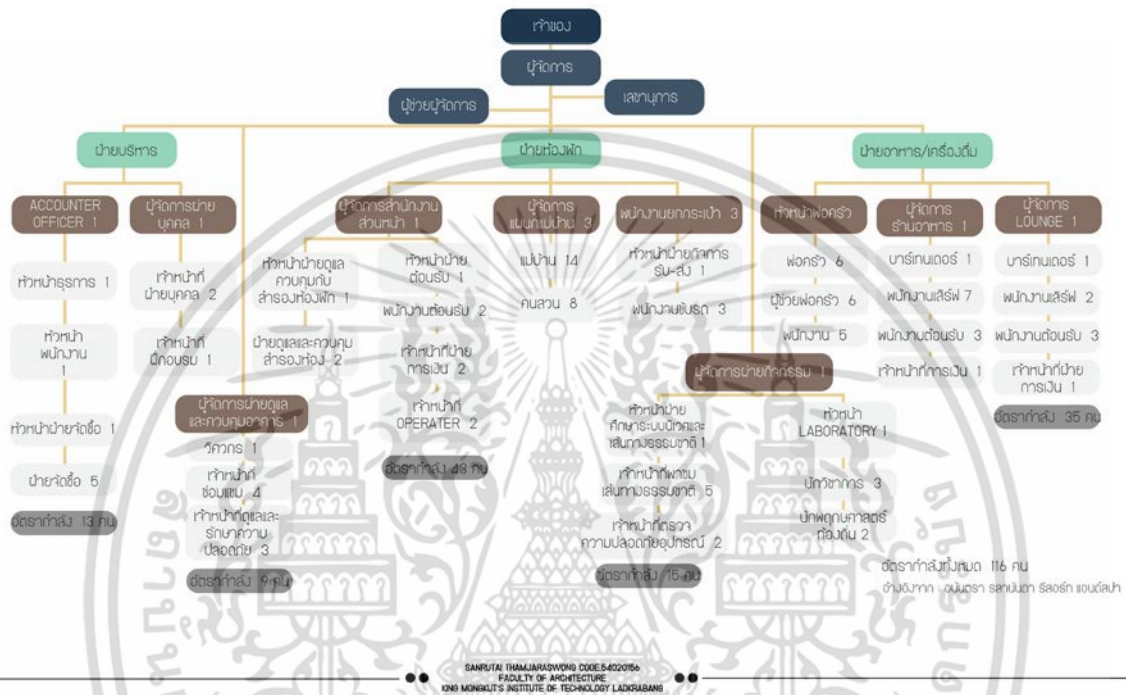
เจ้าของ

ผู้จัดการ

ผู้ช่วยผู้จัดการ

เลขานุการ

ฝ่ายบริหาร

ฝ่ายห้องพัก

ฝ่ายอาหาร/เครื่องดื่ม

ACCOUNTER OFFICER 1

ผู้จัดการฝ่ายบุคคล 1

หัวหน้าธุรการ 1

หัวหน้าพนักงาน 1

หัวหน้าฝ่ายจัดซื้อ 1

ฝ่ายจัดซื้อ 5

อัตรากำลัง 13 คน

เจ้าหน้าที่ฝ่ายบุคคล 2

เจ้าหน้าที่ฝึกอบรม 1

ผู้จัดการสำนักงานส่วนหน้า 1

หัวหน้าฝ่ายดูแลควบคุมกับสำรองห้องพัก 1

ฝ่ายดูแลและควบคุมสำรองห้อง 2

หัวหน้าฝ่ายต้อนรับ 1

พนักงานต้อนรับ 2

เจ้าหน้าที่ฝ่ายการเงิน 2

เจ้าหน้าที่ OPERATER 2

อัตรากำลัง 43 คน

ผู้จัดการฝ่ายดูแลและควบคุมอาคาร 1

วิศวกร 1

เจ้าหน้าที่ซ่อมแซม 4

เจ้าหน้าที่ดูแลและรักษาความปลอดภัย 3

อัตรากำลัง 9 คน

ผู้จัดการแม่บ้าน 3

แม่บ้าน 14

คนสวน 8

พนักงานยกกระเป๋า 3

หัวหน้าฝ่ายจัดการรับ-ส่ง 1

พนักงานขับรถ 3

ผู้จัดการฝ่ายกิจกรรม 1

หัวหน้าฝ่ายศึกษาระบบนิเวศและเส้นทางธรรมชาติ 1

เจ้าหน้าที่พาชมเส้นทางธรรมชาติ 5

เจ้าหน้าที่ตรวจความปลอดภัยอุปกรณ์ 2

อัตรากำลัง 15 คน

หัวหน้า LABORATORY 1

นักวิชาการ 3

นักพฤกษศาสตร์ท้องถิ่น 2

หัวหน้าพ่อครัว

พ่อครัว 6

ผู้ช่วยพ่อครัว 6

พนักงาน 5

ผู้จัดการร้านอาหาร 1

บาร์เทนเดอร์ 1

พนักงานเสิร์ฟ 7

พนักงานต้อนรับ 3

เจ้าหน้าที่การเงิน 1

ผู้จัดการ LOUNGE 1

บาร์เทนเดอร์ 1

พนักงานเสิร์ฟ 2

พนักงานต้อนรับ 3

เจ้าหน้าที่ฝ่ายการเงิน 1

อัตรากำลัง 35 คน

อัตรากำลังทั้งหมด 116 คน

อ้างอิงจาก : อนันตรา รสานันดา รีสอร์ท แอนด์สปา

SANRUTAI THAMJARASWONG CODE.54020156
FACULTY OF ARCHITECTURE
KING MONGKUT'S INSTITUTE OF TECHNOLOGY LADKRABANG